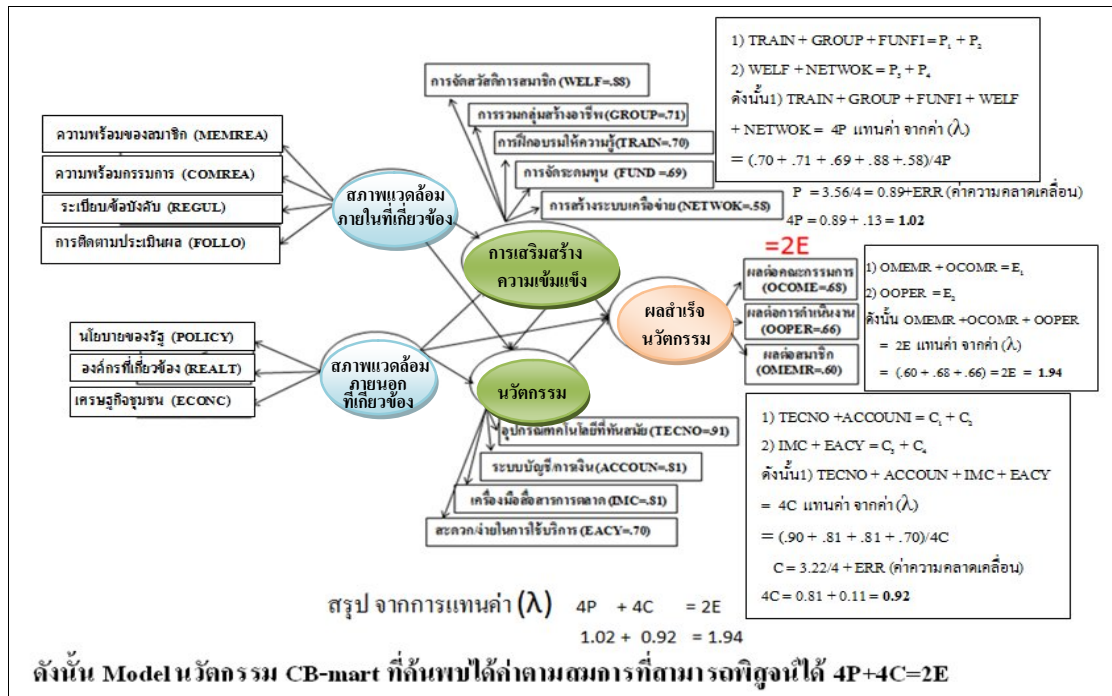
1) TRAIN + GROUP + FUNFI = $P_1 + P_2$

2) WELF + NETWOK = $P_3 + P_4$

ดังนั้น1) TRAIN + GROUP + FUNFI + WELF + NETWOK = 4P แทนค่า จากค่า ($\lambda$)

= (.70 + .71 + .69 + .88 + .58)/4P

P = 3.56/4 = 0.89+ERR (ค่าความคลาดเคลื่อน)

4P = 0.89 + .13 = **1.02**

การจัดสวัสดิการสมาชิก (WELF=.88)

การรวมกลุ่มสร้างอาชีพ (GROUP=.71)

การฝึกอบรมให้ความรู้ (TRAIN=.70)

การจัดระดมทุน (FUND =.69)

การสร้างระบบเครือข่าย (NETWOK=.58)

ความพร้อมของสมาชิก (MEMREA)

ความพร้อมกรรมการ (COMREA)

ระเบียบข้อบังคับ (REGUL)

การติดตามประเมินผล (FOLLO)

สภาพแวดล้อมภายในที่เกี่ยวข้อง

การเสริมสร้างความเข้มแข็ง

=2E

ผลต่อคณะกรรมการ (OCOME=.68)

ผลต่อการดำเนินงาน (OOPER=.66)

ผลต่อสมาชิก (OMEMR=.60)

ผลสำเร็จนวัตกรรม

1) OMEMR + OCOMR = $E_1$

2) OOPER = $E_2$

ดังนั้น OMEMR +OCOMR + OOPER = 2E แทนค่า จากค่า ($\lambda$)

= (.60 + .68 + .66) = 2E = **1.94**

นโยบายของรัฐ (POLICY)

องค์กรที่เกี่ยวข้อง (REALT)

เศรษฐกิจชุมชน (ECONC)

สภาพแวดล้อมภายนอกที่เกี่ยวข้อง

นวัตกรรม

อุปกรณ์เทคโนโลยีที่ทันสมัย (TECNO=.91)

ระบบบัญชีการเงิน (ACCOUN=.81)

เครื่องมือสื่อสารการตลาด (IMC=.81)

สะดวกง่ายในการใช้บริการ (EACY=.70)

1) TECNO +ACCOUNI = $C_1 + C_2$

2) IMC + EACY = $C_3 + C_4$

ดังนั้น1) TECNO + ACCOUN + IMC + EACY = 4C แทนค่า จากค่า ($\lambda$)

= (.90 + .81 + .81 + .70)/4C

C = 3.22/4 + ERR (ค่าความคลาดเคลื่อน)

4C = 0.81 + 0.11 = **0.92**

สรุป จากการแทนค่า ($\lambda$) 4P + 4C = 2E

1.02 + 0.92 = 1.94

ดังนั้น Modelนวัตกรรม CB-mart ที่ค้นพบได้ค่าตามสมการที่สามารถพิสูจน์ได้ 4P+4C=2E